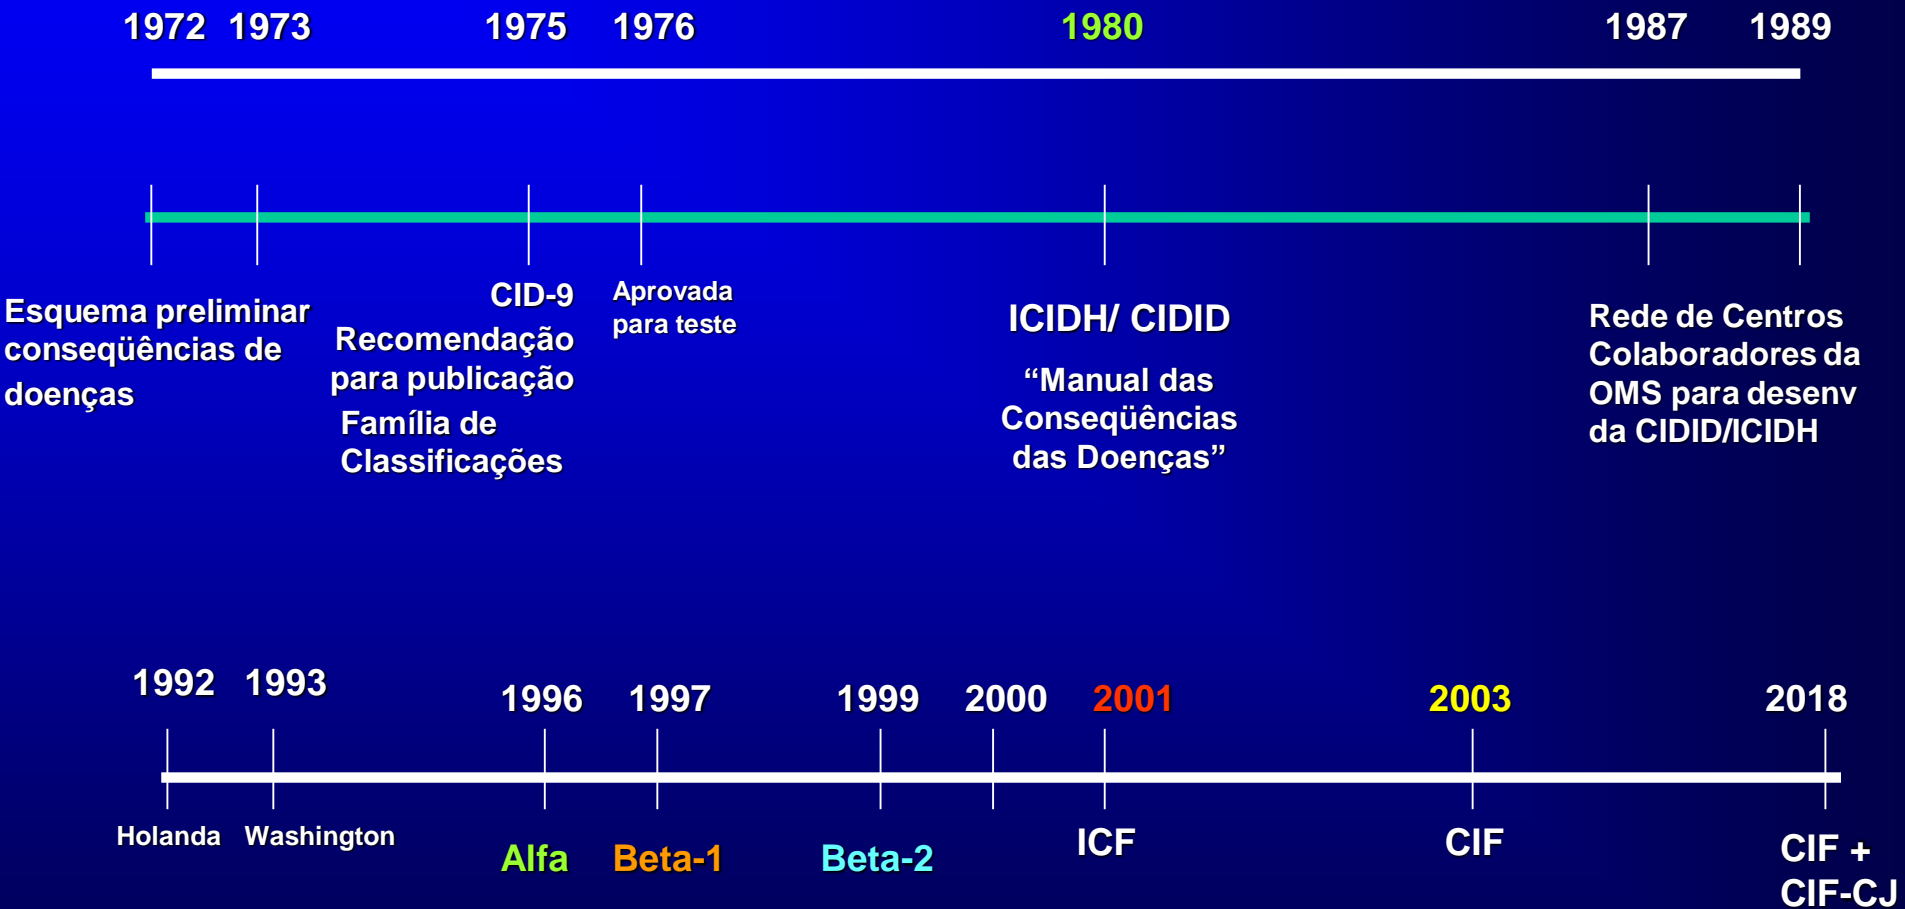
1972 1973 1975 1976 1980 1987 1989

Esquema preliminar conseqüências de doenças

CID-9
Recomendação para publicação
Família de Classificações

Aprovada para teste

ICIDH/ CIDID
“Manual das Conseqüências das Doenças”

Rede de Centros Colaboradores da OMS para desenv da CIDID/ICIDH

1992 1993 1996 1997 1999 2000 2001 2003 2018

Holanda Washington Alfa Beta-1 Beta-2 ICF CIF CIF + CIF-CJ